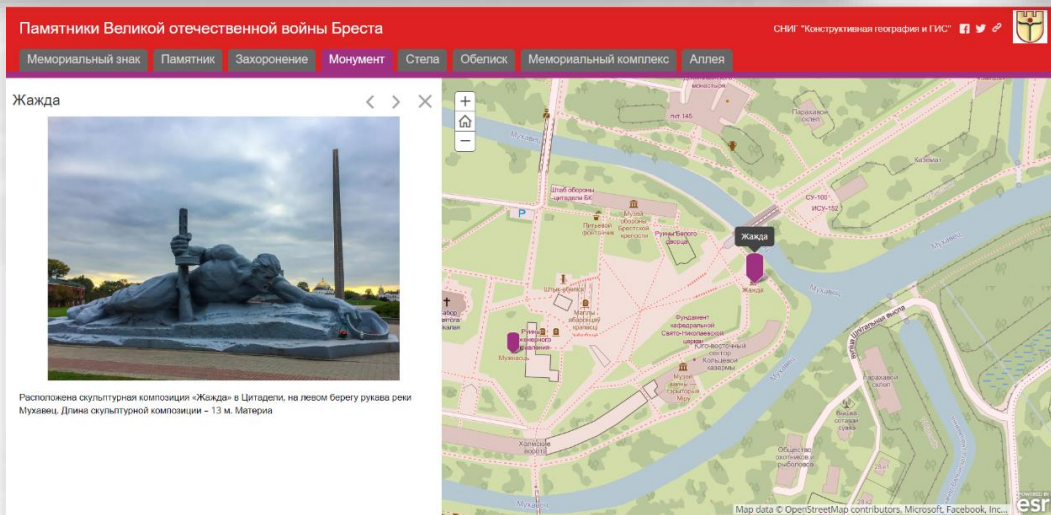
Памятники Великой отечественной войны Бреста

СНИГ "Конструктивная география и ГИС"

Мемориальный знак | Памятник | Захоронение | Монумент | Стела | Обелиск | Мемориальный комплекс | Аллея

Жажда

Расположена скульптурная композиция «Жажда» в Цитадели, на левом берегу рукава реки Мухавец. Длина скульптурной композиции – 13 м. Материа

+
−

Жажда

Жажда

Мужество

Мухавец

Мухавец

Штаб обороны цитадели БК

Музей обороны Брестской крепости

Руины Белого дворца

Фундамент кафедрального Свято-Николаевского собора

Юго-восточный сектор Кольцевой казармы

Холмские ворота

СУ-100

ИСУ-152

Казармы

Пороховой склад

Улица Цитадельная

Общество охотников и рыболовов

Map data © OpenStreetMap contributors, Microsoft, Facebook, Inc...

esri